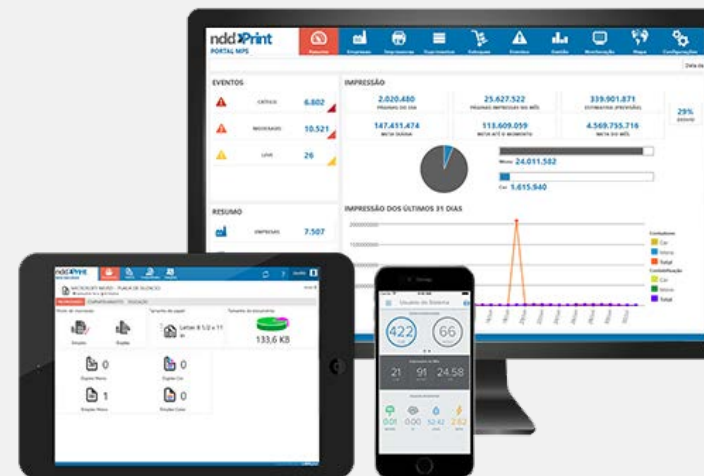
ndd Print
PORTAL MPS

Recursos
Empresas
Impressoras
Suprimentos
Estoques
Eventos
Gestão
Monitoração
Mapa
Configurações

Data da

EVENTOS
CRÍTICO 6.802
NECESSÁRIO 10.521
LEVE 26

IMPRESSÃO
2.020.480
PÁGINAS DO DIA
25.627.522
PÁGINAS IMPRESSAS NO MÊS
339.901.871
ESTIMATIVA (PREVISÃO)
29%
147.411.474
MÉDIA DIÁRIA
113.609.059
MÉDIA ATÉ O MOMENTO
4.569.755.716
MÉDIA DO MÊS

Mono 24.011.582
Cor 1.615.940

RESUMO
EMPRESAS 7.507

IMPRESSÃO DOS ÚLTIMOS 31 DIAS

Contadores
Cor
Mono
Total
Contabilização
Cor
Mono
Total

ndd Print
Recursos
Empresas
Impressoras
Suprimentos
MICROSOFT WORD - PLANILHA DE BLOCOS
IMPRESSORAS
Modo de impressão
Tamanho de papel
Tamanho do documento
Simplex
Duplex
Letter 8 1/2 x 11 in
133,6 KB
0
0
1
0

Usuário do Sistema
422
66
21
91
24.58
0.01
0.00
52.42
2.62